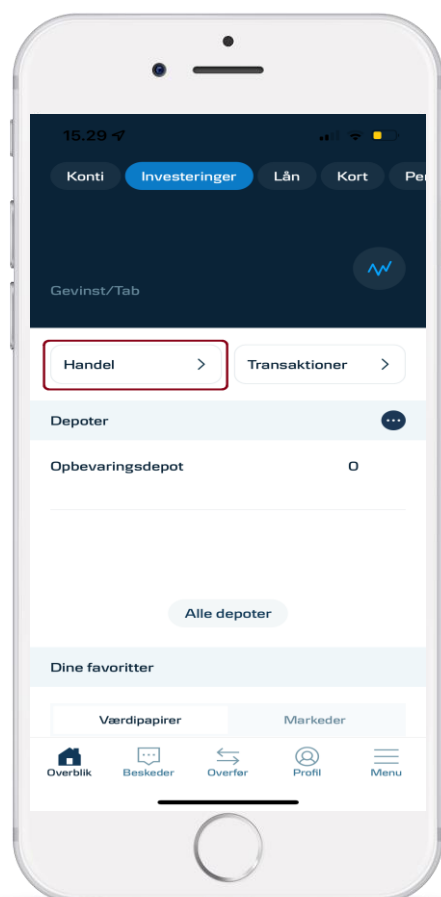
15.29

Konti Investeringer Lån Kort Pe

Gevinst/Tab

Handel >

Transaktioner >

Depoter

Opbevaringsdepot 0

Alle depoter

Dine favoritter

Værdipapirer Markeder

Overblik Beskeder Overfør Profil Menu